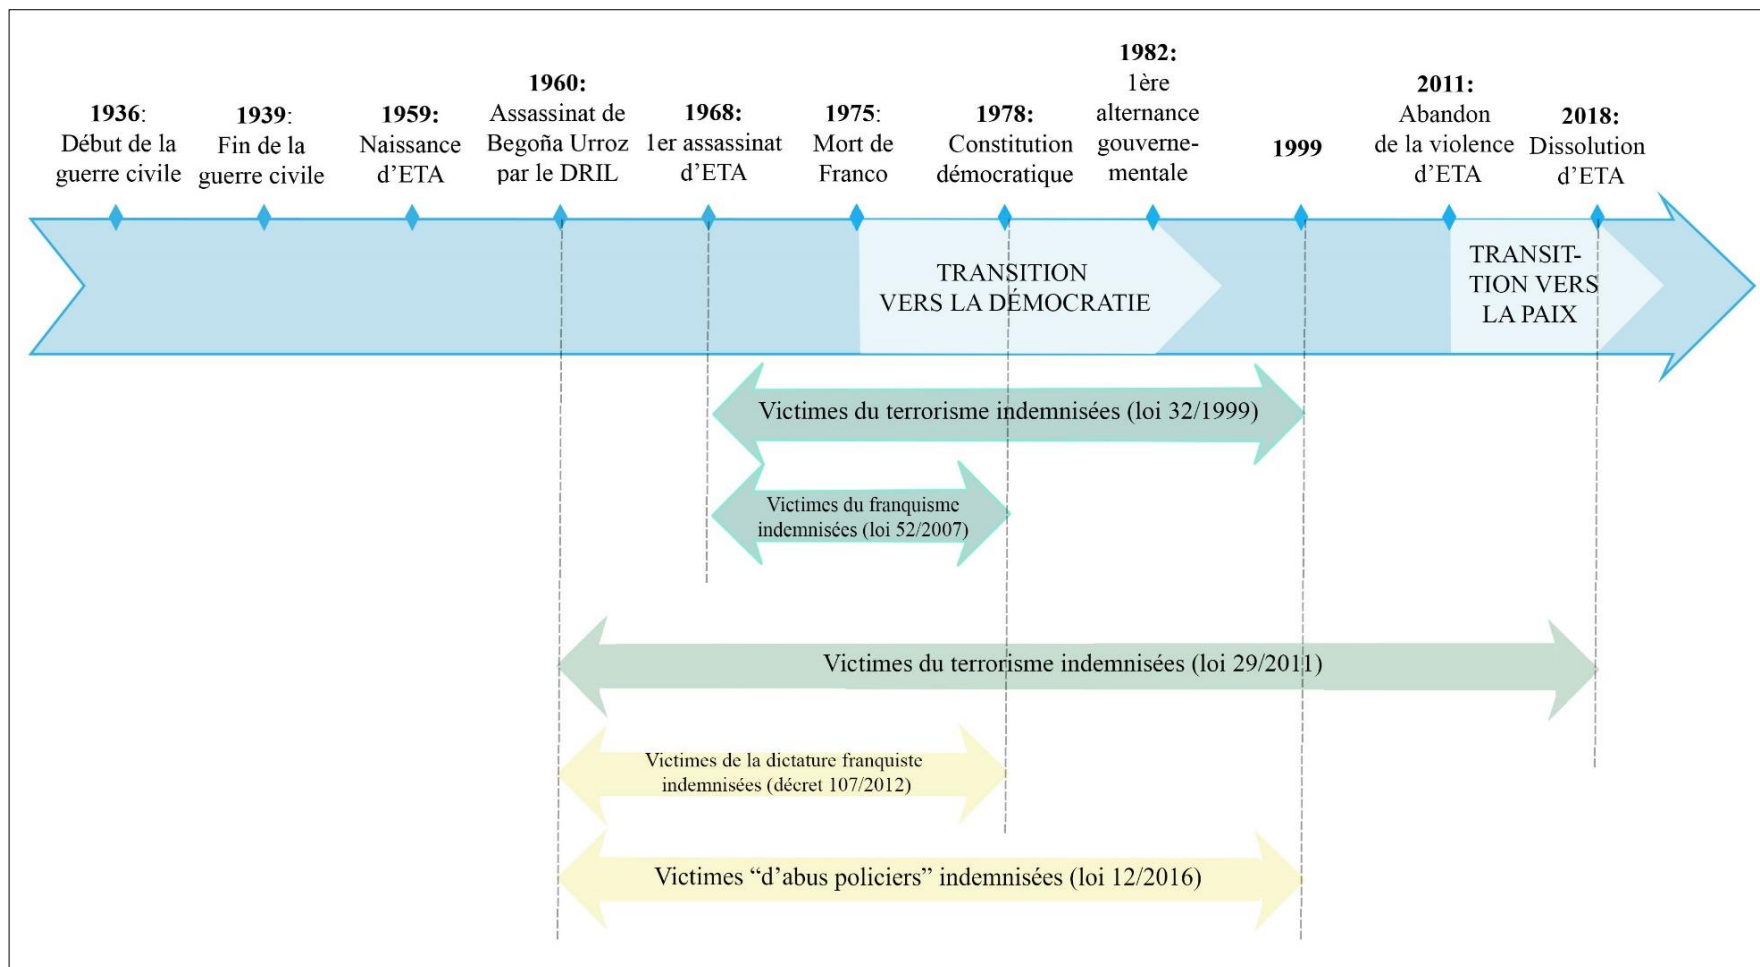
1936: Début de la guerre civile

1939: Fin de la guerre civile

1959: Naissance d'ETA

1960: Assassinat de Begoña Urroz par le DRIL

1968: 1er assassinat d'ETA

1975: Mort de Franco

1978: Constitution démocratique

1982: 1ère alternance gouvernementale

1999

2011: Abandon de la violence d'ETA

2018: Dissolution d'ETA

TRANSITION VERS LA DÉMOCRATIE

TRANSITION VERS LA PAIX

Victimes du terrorisme indemnisées (loi 32/1999)

Victimes du franquisme indemnisées (loi 52/2007)

Victimes du terrorisme indemnisées (loi 29/2011)

Victimes de la dictature franquiste indemnisées (décret 107/2012)

Victimes "d'abus policiers" indemnisées (loi 12/2016)